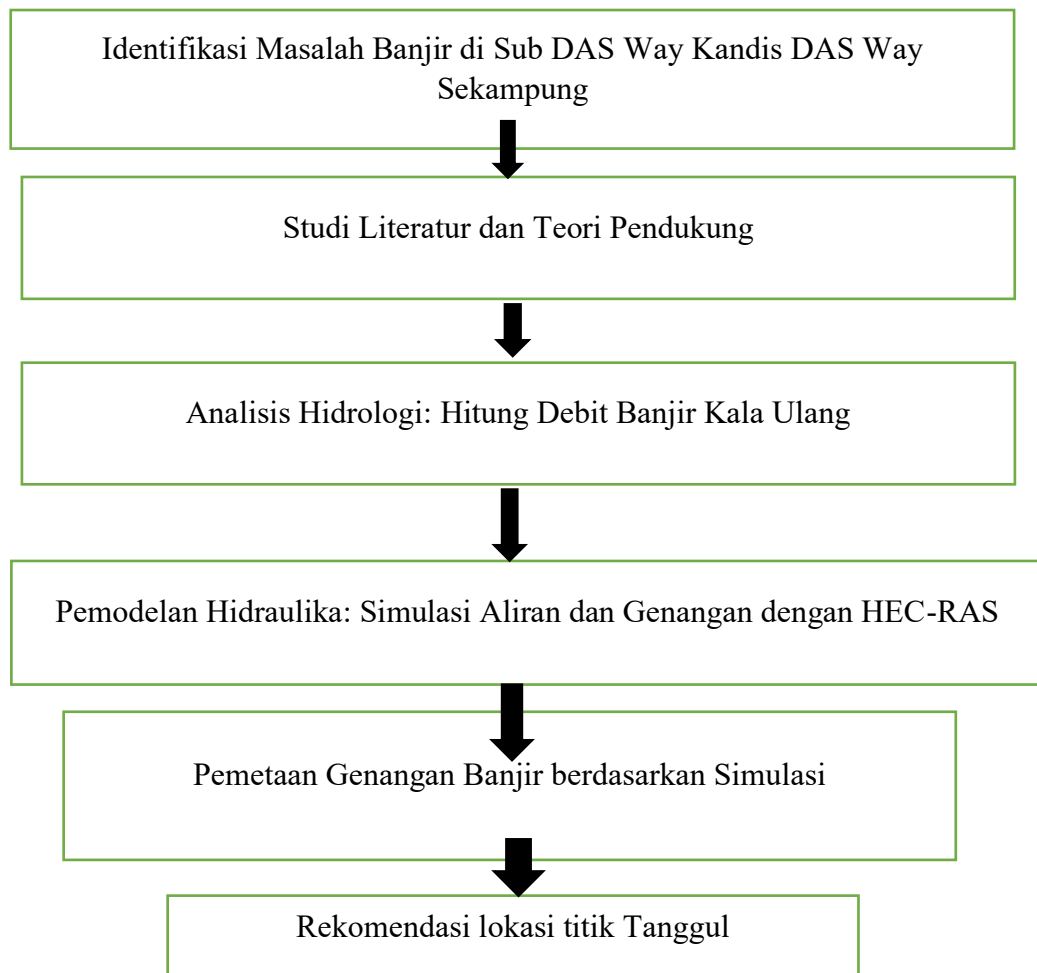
Identifikasi Masalah Banjir di Sub DAS Way Kandis DAS Way Sekampung

Studi Literatur dan Teori Pendukung

Analisis Hidrologi: Hitung Debit Banjir Kala Ulang

Pemodelan Hidraulika: Simulasi Aliran dan Genangan dengan HEC-RAS

Pemetaan Genangan Banjir berdasarkan Simulasi

Rekomendasi lokasi titik Tanggul